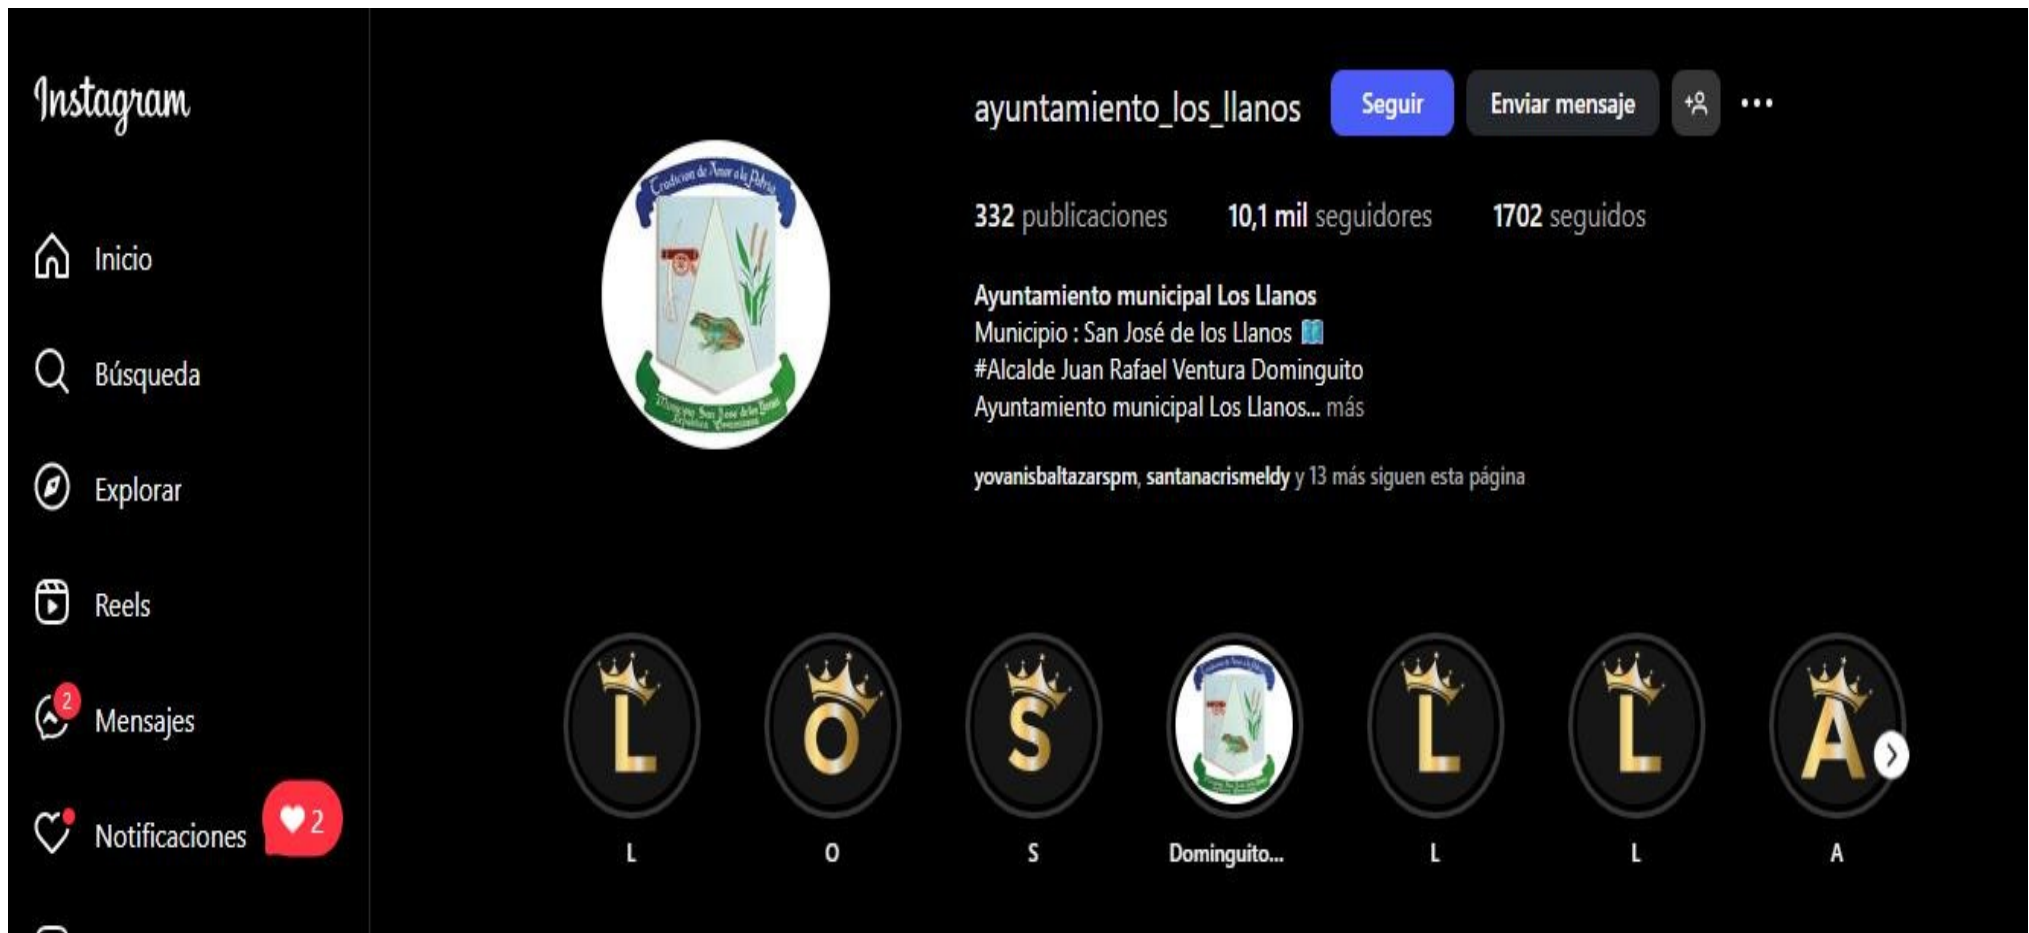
Instagram

Inicio

Búsqueda

Explorar

Reels

2 Mensajes

Notificaciones 2

ayuntamiento_los_llanos Seguir Enviar mensaje

332 publicaciones 10,1 mil seguidores 1702 seguidos

Ayuntamiento municipal Los Llanos
Municipio : San José de los Llanos 🗾
#Alcalde Juan Rafael Ventura Dominguito
Ayuntamiento municipal Los Llanos... más

yovanisbaltazarspm, santanacrismeldy y 13 más siguen esta página

Tradición de Amor a la Patria

Municipio San José de los Llanos República Dominicana

L O S L L A

L O S Dominguito... L L A